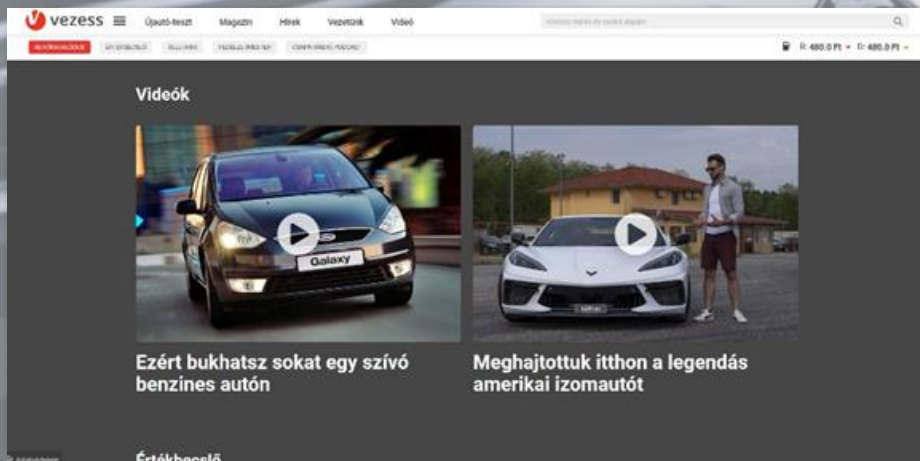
vezess Újautó-teszt Magazin Hírek Vezettük Videó

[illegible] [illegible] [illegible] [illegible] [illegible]

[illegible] 480.0 Ft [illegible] 480.0 Ft

Videók

Galaxy

Ezért bukhatsz sokat egy szívó benzines autón

Meghajtottuk itthon a legendás amerikai izomautót

Értékbecslő